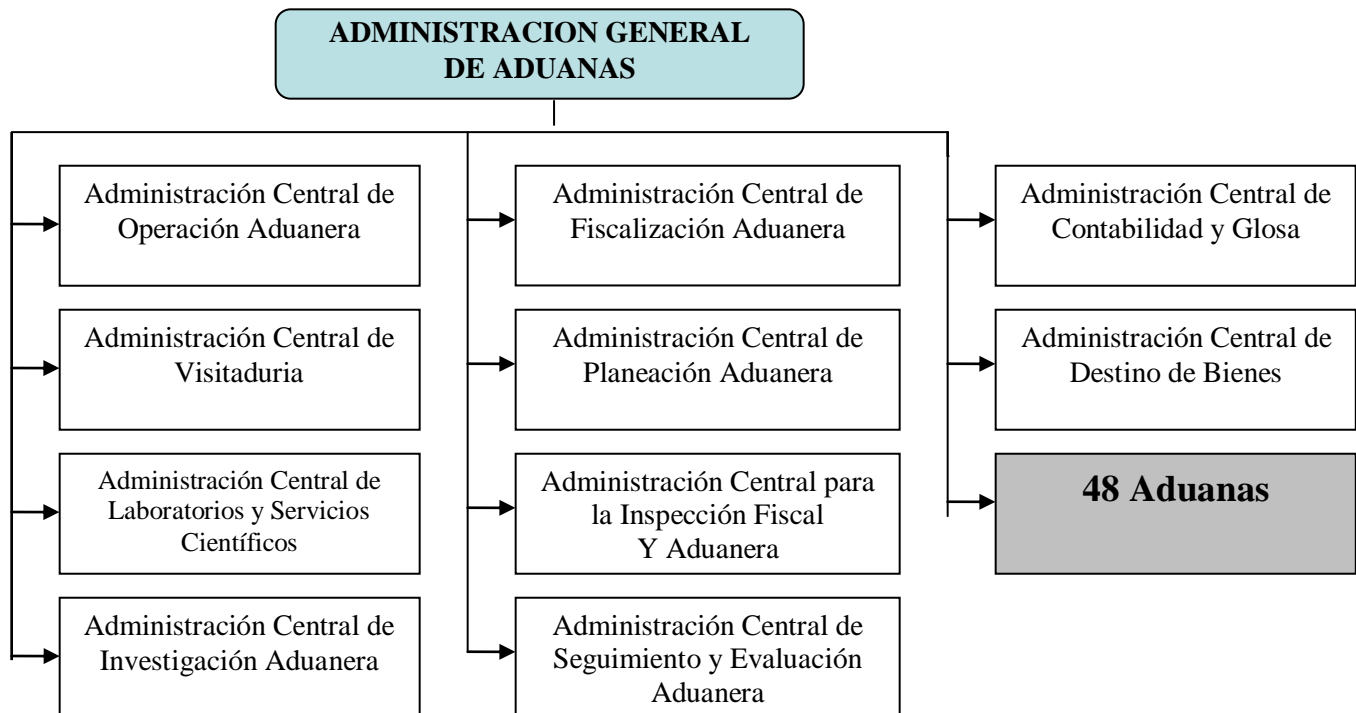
ADMINISTRACION GENERAL DE ADUANAS

Administración Central de Operación Aduanera

Administración Central de Visitaduria

Administración Central de Laboratorios y Servicios Científicos

Administración Central de Investigación Aduanera

Administración Central de Fiscalización Aduanera

Administración Central de Planeación Aduanera

Administración Central para la Inspección Fiscal Y Aduanera

Administración Central de Seguimiento y Evaluación Aduanera

Administración Central de Contabilidad y Glosa

Administración Central de Destino de Bienes

48 Aduanas